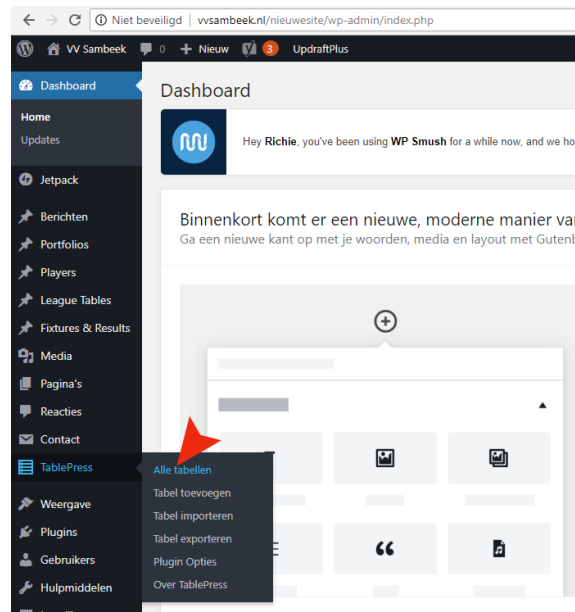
Niet beveiligd | vvsambeek.nl/nieuwesite/wp-admin/index.php

VV Sambeek 0 Nieuw 3 UpdraftPlus

Dashboard
Home
Updates
Jetpack
Berichten
Portfolios
Players
League Tables
Fixtures & Results
Media
Pagina's
Reacties
Contact
TablePress
Weergave
Plugins
Gebruikers
Hulpmiddelen

Alle tabellen
Tabel toevoegen
Tabel importeren
Tabel exporteren
Plugin Opties
Over TablePress

Dashboard

Hey Richie, you've been using WP Smush for a while now, and we ho

Binnenkort komt er een nieuwe, moderne manier va
Ga een nieuwe kant op met je woorden, media en layout met Gutenb